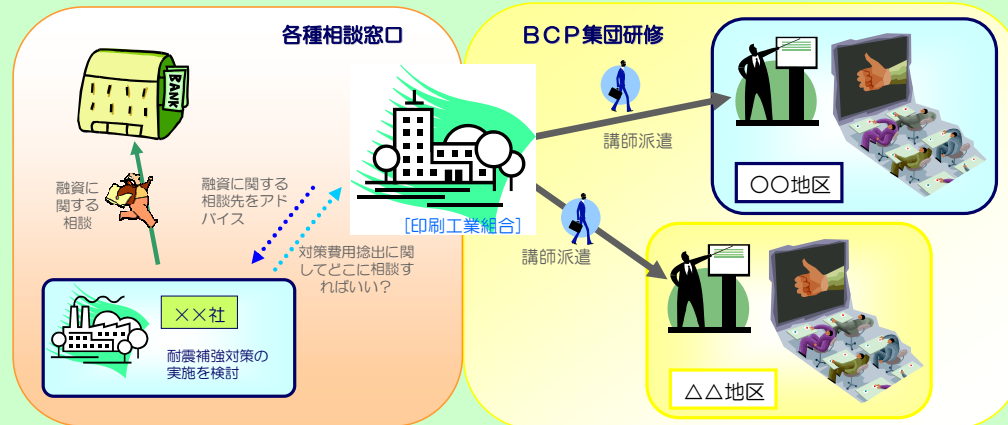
各種相談窓口

BANK

融資に関する相談

融資に関する相談先をアドバイス

対策費用捻出に関してどこに相談すればいい?

［印刷工業組合］

××社

耐震補強対策の実施を検討

BCP集団研修

講師派遣

講師派遣

○○地区

△△地区